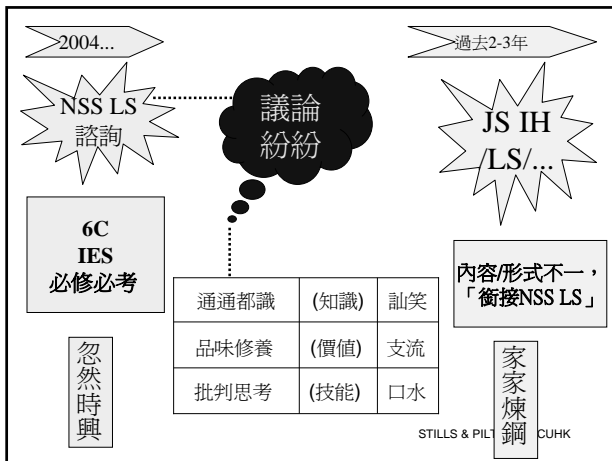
2004...

過去2-3年

NSS LS 諮詢

議論紛紛

JS IH /LS/...

6C
IES
必修必考

內容/形式不一，「銜接NSS LS」

| 通通都識 | (知識) | 訕笑 |
|---|---|---|
| 品味修養 | (價值) | 支流 |
| 批判思考 | (技能) | 口水 |

忽然時興

家家煉鋼

STILLS & PILT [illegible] CUHK